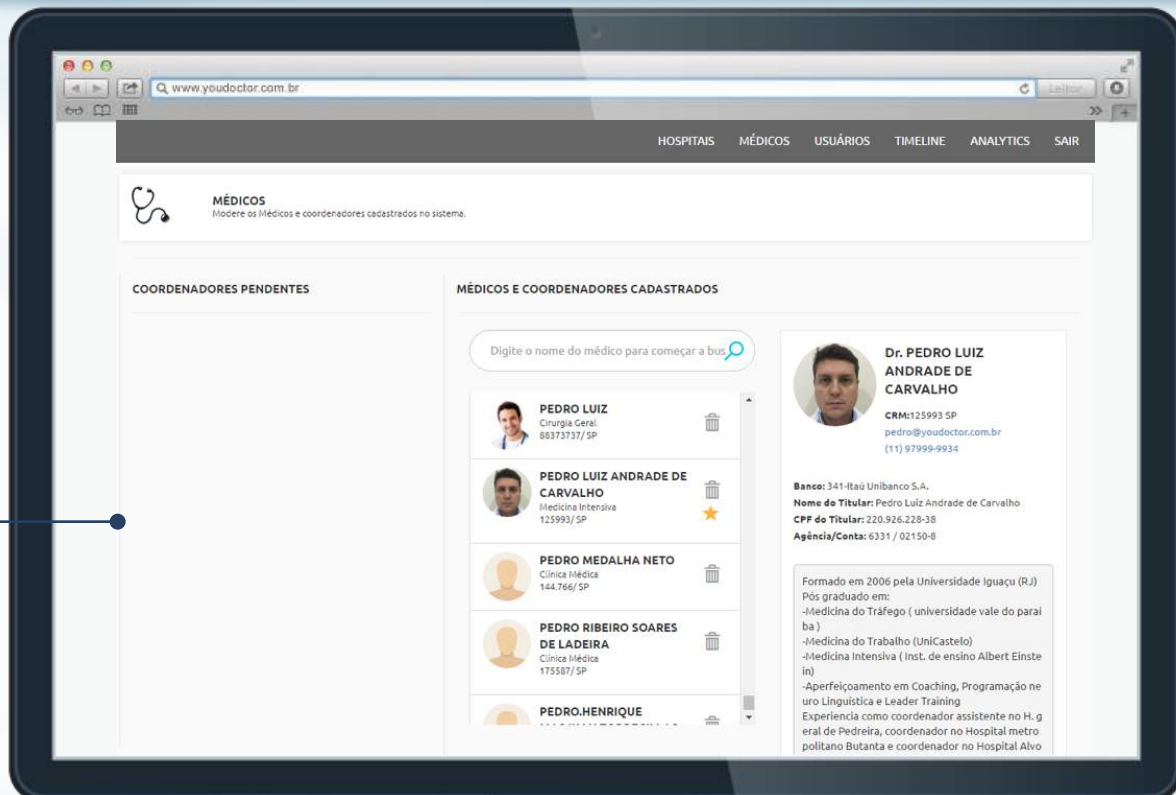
www.youdoctor.com.br

Leitor

HOSPITAIS MÉDICOS USUÁRIOS TIMELINE ANALYTICS SAIR

MÉDICOS
Modere os Médicos e coordenadores cadastrados no sistema.

COORDENADORES PENDENTES

MÉDICOS E COORDENADORES CADASTRADOS

Digite o nome do médico para começar a bus

PEDRO LUIZ
Cirurgia Geral
88373737/ SP

PEDRO LUIZ ANDRADE DE CARVALHO
Medicina Intensiva
125993/ SP

PEDRO MEDALHA NETO
Clínica Médica
144.766/ SP

PEDRO RIBEIRO SOARES DE LADEIRA
Clínica Médica
175587/ SP

PEDRO.HENRIQUE
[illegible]

Dr. PEDRO LUIZ ANDRADE DE CARVALHO
CRM:125993 SP
pedro@youdoctor.com.br
(11) 97999-9934

Banco: 341-Itaú Unibanco S.A.
Nome do Titular: Pedro Luiz Andrade de Carvalho
CPF do Titular: 220.926.228-38
Agência/Conta: 6331 / 02150-8

Formado em 2006 pela Universidade Iguaçu (RJ)
Pós graduado em:
-Medicina do Tráfego ( universidade vale do paraiba )
-Medicina do Trabalho (UniCastelo)
-Medicina Intensiva ( Inst. de ensino Albert Einstein)
-Aperfeiçoamento em Coaching, Programação neuro Linguistica e Leader Training
Experiencia como coordenador assistente no H. geral de Pedreira, coordenador no Hospital metropolitano Butanta e coordenador no Hospital Alvo